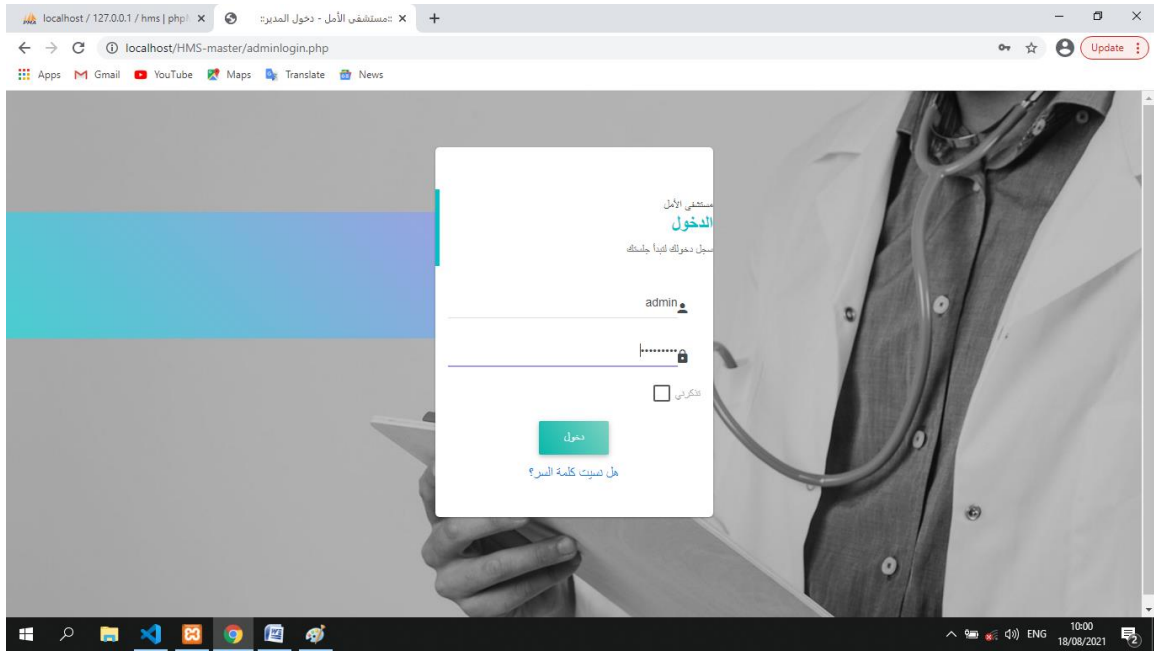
localhost / 127.0.0.1 / hms | php ×
::مستشفى الأمل - دخول المدير:: ×
+

localhost/HMS-master/adminlogin.php
Update

Apps Gmail YouTube Maps Translate News

مستشفى الأمل
الدخول
سجل دخولك لتبدأ جلستك

admin

•••••••••

تذكرني

دخول

هل نسيت كلمة السر؟

ENG 10:00 18/08/2021